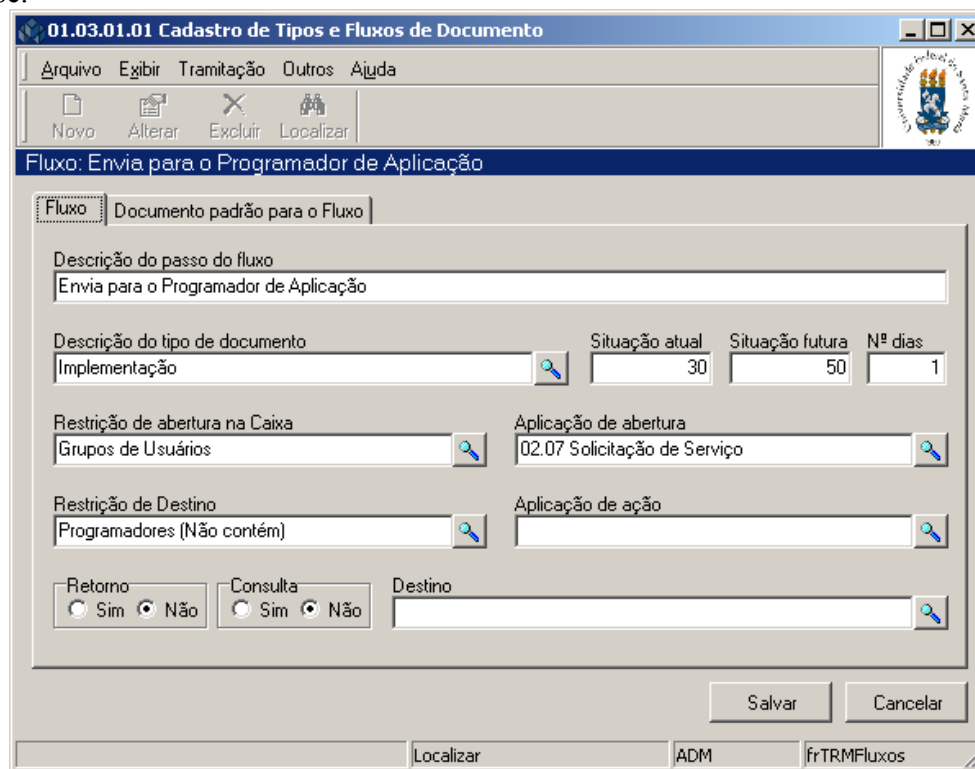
01.03.01.01 Cadastro de Tipos e Fluxos de Documento

Arquivo Exibir Tramitação Outros Ajuda

Novo Alterar Excluir Localizar

Universidade Federal de Santa Maria

Fluxo: Envia para o Programador de Aplicação

Fluxo | Documento padrão para o Fluxo

Descrição do passo do fluxo
Envia para o Programador de Aplicação

Descrição do tipo de documento
Implementação

Situação atual
30

Situação futura
50

Nº dias
1

Restrição de abertura na Caixa
Grupos de Usuários

Aplicação de abertura
02.07 Solicitação de Serviço

Restrição de Destino
Programadores (Não contém)

Aplicação de ação

Retorno
Sim Não

Consulta
Sim Não

Destino

Salvar Cancelar

Localizar | ADM | frTRMFluxos